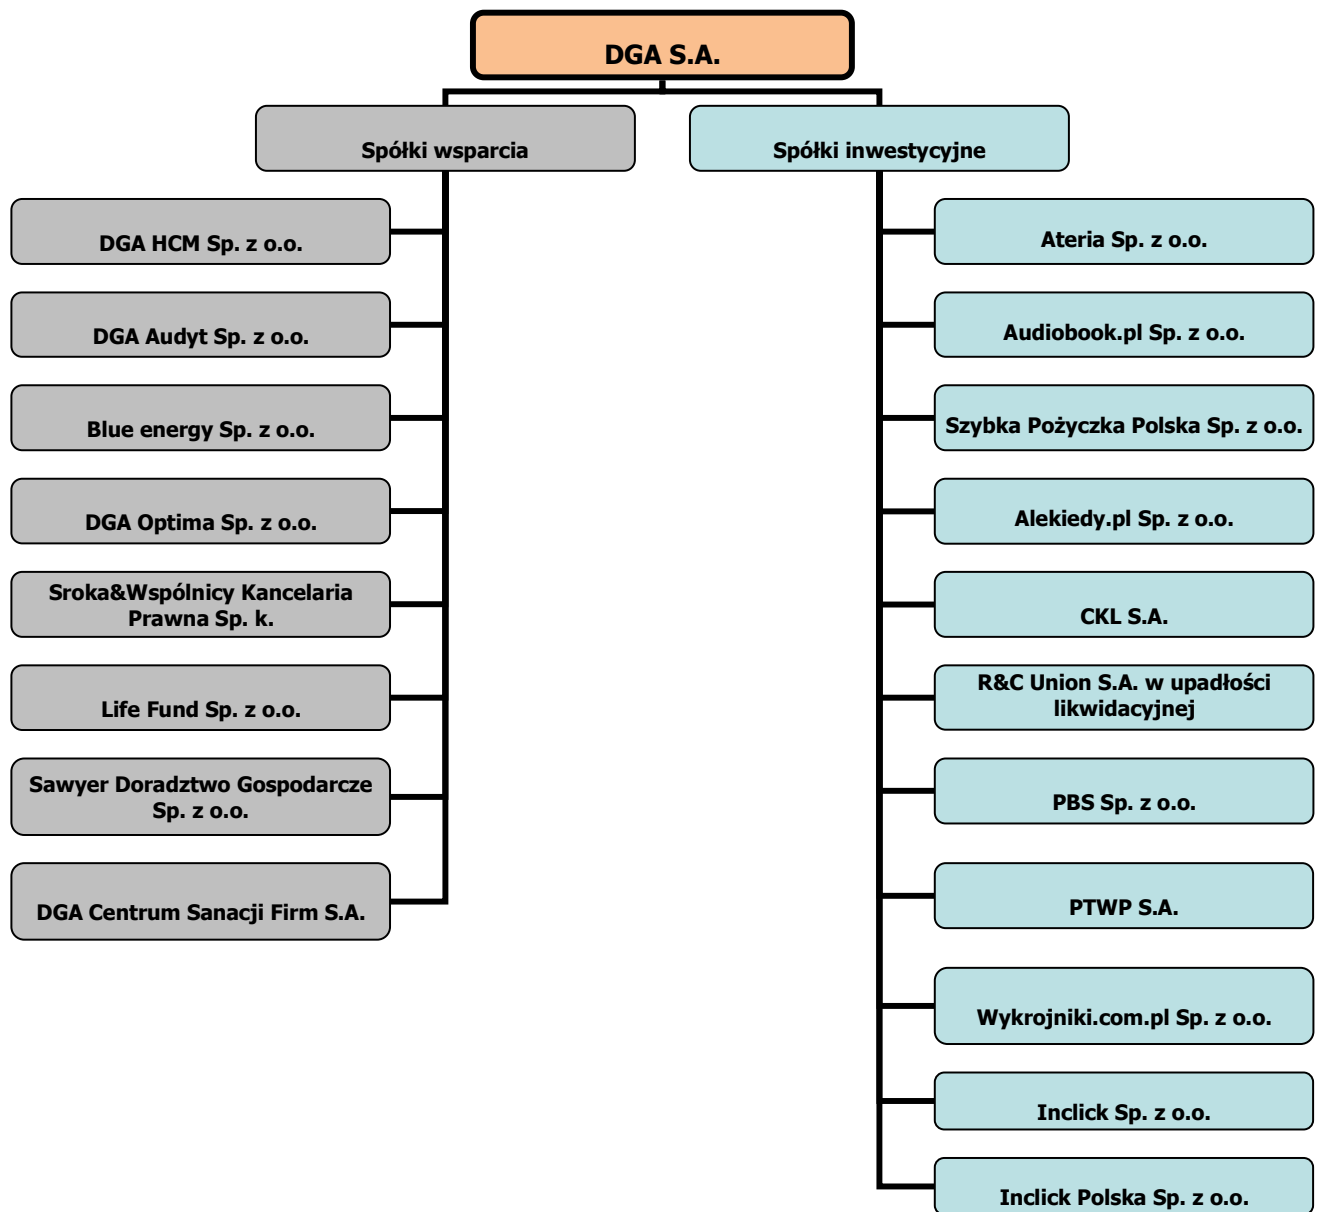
DGA S.A.

Spółki wsparcia

DGA HCM Sp. z o.o.

DGA Audyt Sp. z o.o.

Blue energy Sp. z o.o.

DGA Optima Sp. z o.o.

Sroka&Wspólnicy Kancelaria Prawna Sp. k.

Life Fund Sp. z o.o.

Sawyer Doradztwo Gospodarcze Sp. z o.o.

DGA Centrum Sanacji Firm S.A.

Spółki inwestycyjne

Ateria Sp. z o.o.

Audiobook.pl Sp. z o.o.

Szybka Pożyczka Polska Sp. z o.o.

Alekiedy.pl Sp. z o.o.

CKL S.A.

R&C Union S.A. w upadłości likwidacyjnej

PBS Sp. z o.o.

PTWP S.A.

Wykrojniki.com.pl Sp. z o.o.

Inclick Sp. z o.o.

Inclick Polska Sp. z o.o.